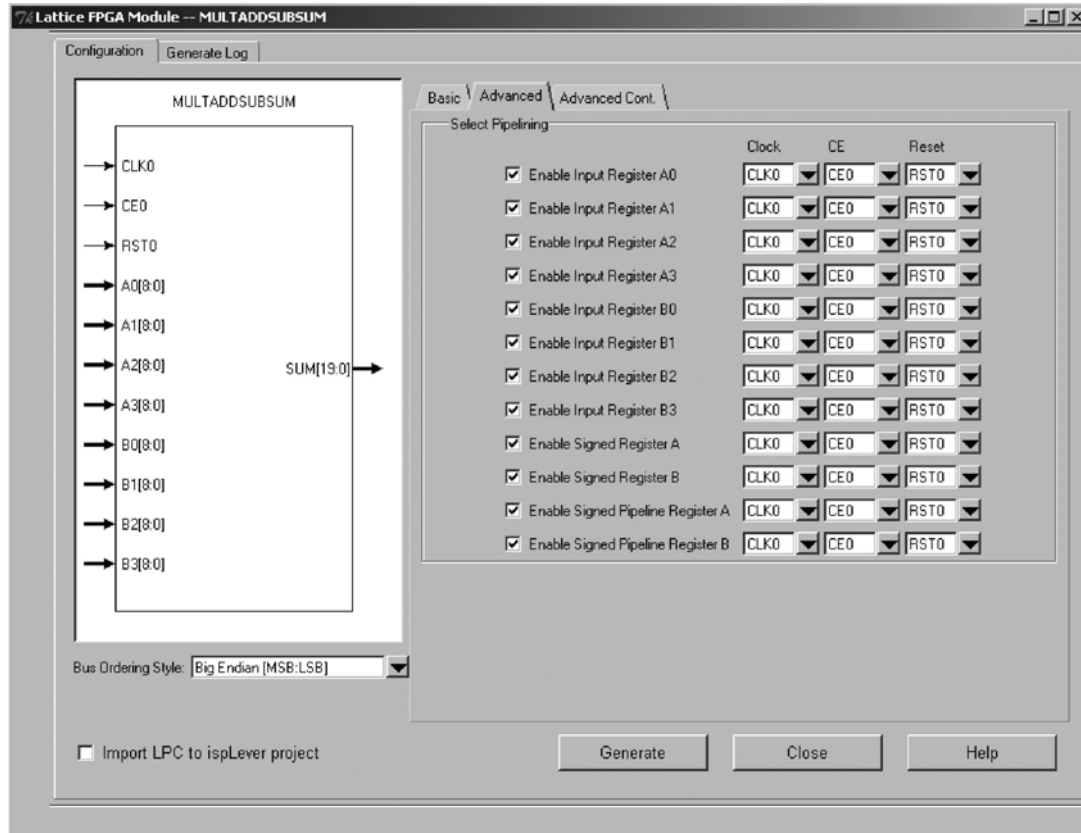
Lattice FPGA Module -- MULTADDSUBSUM

Configuration | Generate Log

MULTADDSUBSUM

CLK0
CE0
RST0
A0[8:0]
A1[8:0]
A2[8:0]
A3[8:0]
B0[8:0]
B1[8:0]
B2[8:0]
B3[8:0]
SUM[19:0]

Bus Ordering Style: Big Endian [MSB:LSB]

Basic | Advanced | Advanced Cont.

Select Pipelining

| | Clock | CE | Reset |
|---|---|---|---|
| ☑ Enable Input Register A0 | CLK0 | CE0 | RST0 |
| ☑ Enable Input Register A1 | CLK0 | CE0 | RST0 |
| ☑ Enable Input Register A2 | CLK0 | CE0 | RST0 |
| ☑ Enable Input Register A3 | CLK0 | CE0 | RST0 |
| ☑ Enable Input Register B0 | CLK0 | CE0 | RST0 |
| ☑ Enable Input Register B1 | CLK0 | CE0 | RST0 |
| ☑ Enable Input Register B2 | CLK0 | CE0 | RST0 |
| ☑ Enable Input Register B3 | CLK0 | CE0 | RST0 |
| ☑ Enable Signed Register A | CLK0 | CE0 | RST0 |
| ☑ Enable Signed Register B | CLK0 | CE0 | RST0 |
| ☑ Enable Signed Pipeline Register A | CLK0 | CE0 | RST0 |
| ☑ Enable Signed Pipeline Register B | CLK0 | CE0 | RST0 |

☐ Import LPC to ispLever project

Generate | Close | Help